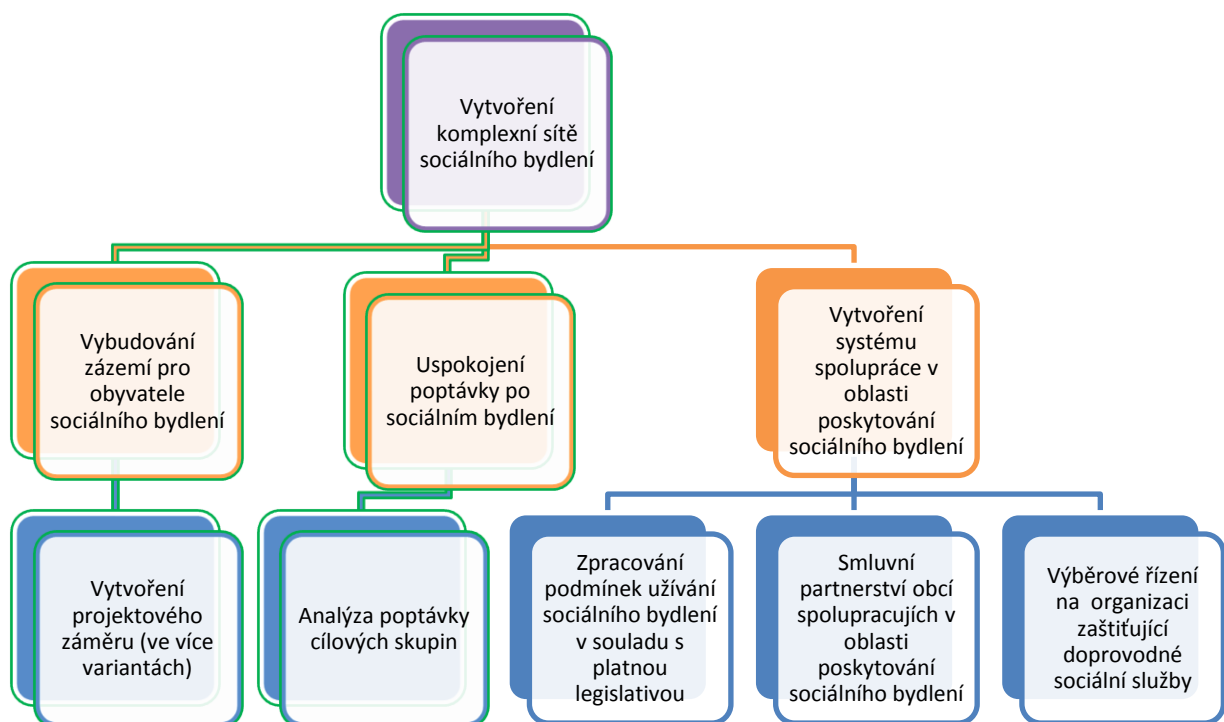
Vytvoření komplexní sítě sociálního bydlení

Vybudování zázemí pro obyvatele sociálního bydlení

Uspokojení poptávky po sociálním bydlení

Vytvoření systému spolupráce v oblasti poskytování sociálního bydlení

Vytvoření projektového záměru (ve více variantách)

Analýza poptávky cílových skupin

Zpracování podmínek užívání sociálního bydlení v souladu s platnou legislativou

Smluvní partnerství obcí spolupracujících v oblasti poskytování sociálního bydlení

Výběrové řízení na organizaci zaštiťující doprovodné sociální služby